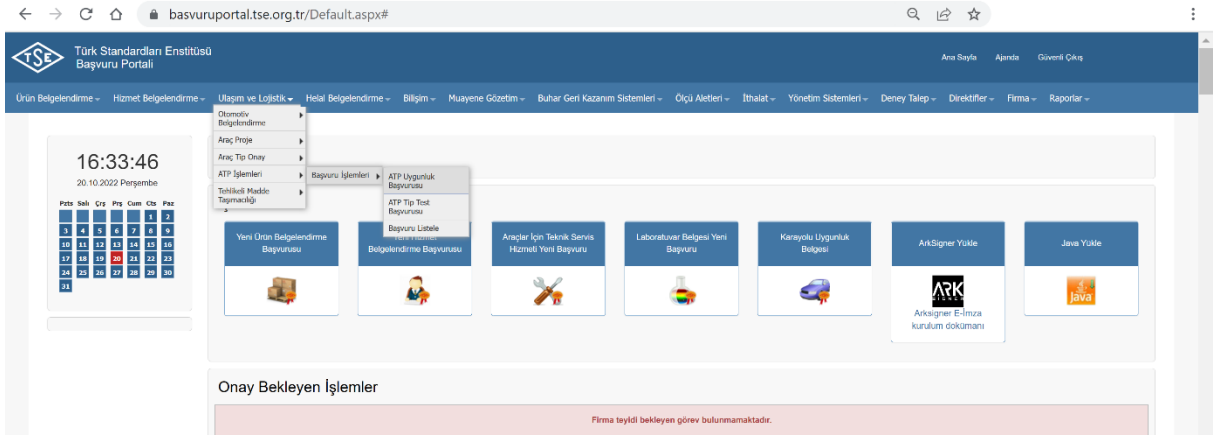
basvuruportal.tse.org.tr/Default.aspx#

TSE Türk Standardları Enstitüsü
Başvuru Portalı

Ana Sayfa Ajanda Güvenli Çıkış

Ürün Belgelendirme Hizmet Belgelendirme Ulaşım ve Lojistik Helal Belgelendirme Bilişim Muayene Gözetim Buhar Geri Kazanım Sistemleri Ölçü Aletleri İthalat Yönetim Sistemleri Deney Talep Direktifler Firma Raporlar

Otomotiv Belgelendirme
Araç Proje
Araç Tip Onay
ATP İşlemleri
Tehlikeli Madde Taşımacılığı

Başvuru İşlemleri

ATP Uygunluk Başvurusu
ATP Tip Test Başvurusu
Başvuru Listele

16:33:46
20.10.2022 Perşembe

| Pzts | Salı | Çrş | Prş | Cum | Cts | Paz |
|---|---|---|---|---|---|---|
| | | | | | 1 | 2 |
| 3 | 4 | 5 | 6 | 7 | 8 | 9 |
| 10 | 11 | 12 | 13 | 14 | 15 | 16 |
| 17 | 18 | 19 | 20 | 21 | 22 | 23 |
| 24 | 25 | 26 | 27 | 28 | 29 | 30 |
| 31 | | | | | | |

Yeni Ürün Belgelendirme Başvurusu
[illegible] Belgelendirme Başvurusu
Araçlar İçin Teknik Servis Hizmeti Yeni Başvuru
Laboratuvar Belgesi Yeni Başvuru
Karayolu Uygunluk Belgesi
ArkSigner Yükle
Java Yükle

ARK
Arksigner E-İmza kurulum dokümanı

Java

Onay Bekleyen İşlemler

Firma teyidi bekleyen görev bulunmamaktadır.